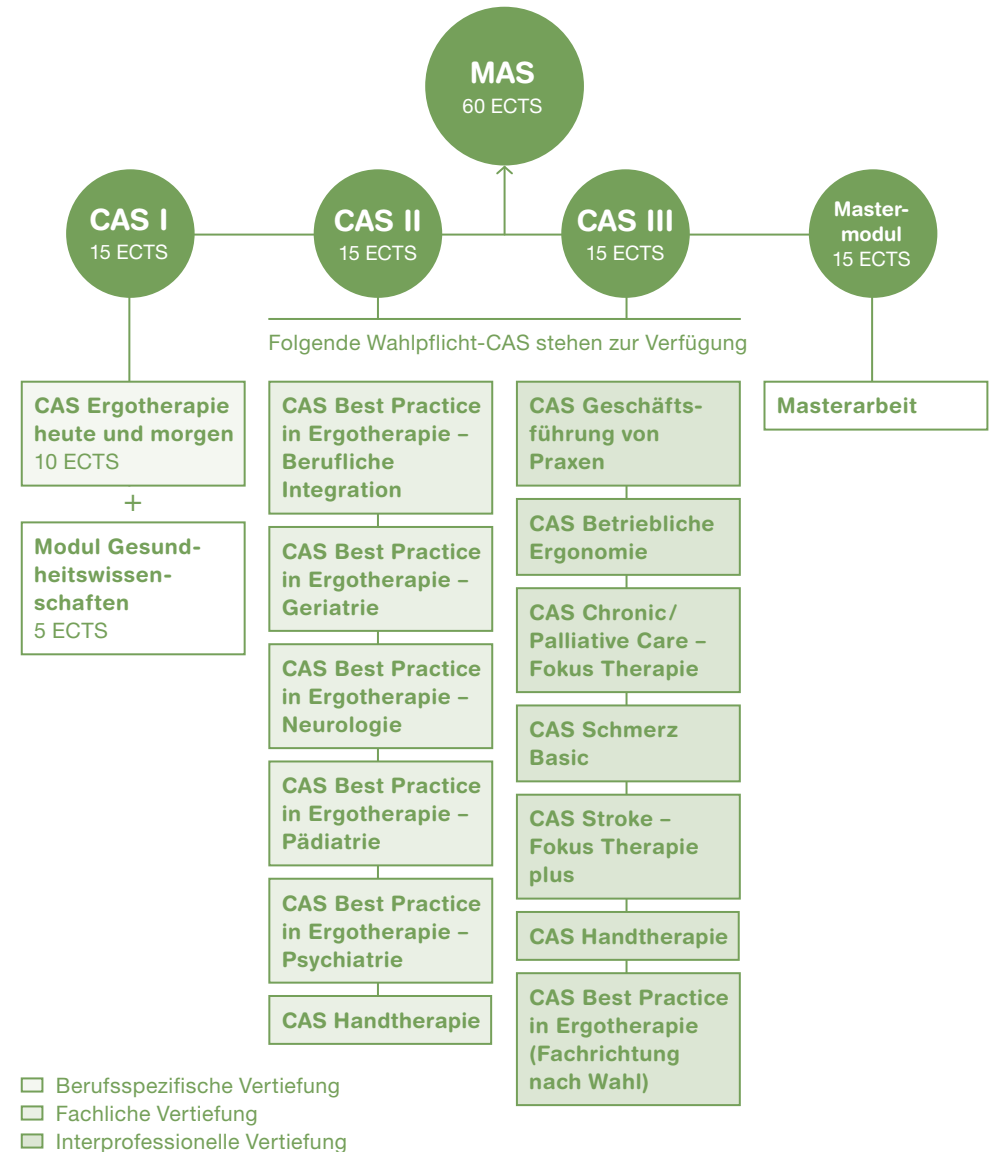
MAS
60 ECTS

CAS I
15 ECTS

CAS II
15 ECTS

CAS III
15 ECTS

Mastermodul
15 ECTS

Folgende Wahlpflicht-CAS stehen zur Verfügung

CAS Ergotherapie heute und morgen
10 ECTS

+

Modul Gesundheitswissenschaften
5 ECTS

CAS Best Practice in Ergotherapie – Berufliche Integration

CAS Best Practice in Ergotherapie – Geriatrie

CAS Best Practice in Ergotherapie – Neurologie

CAS Best Practice in Ergotherapie – Pädiatrie

CAS Best Practice in Ergotherapie – Psychiatrie

CAS Handtherapie

CAS Geschäftsführung von Praxen

CAS Betriebliche Ergonomie

CAS Chronic/ Palliative Care – Fokus Therapie

CAS Schmerz Basic

CAS Stroke – Fokus Therapie plus

CAS Handtherapie

CAS Best Practice in Ergotherapie (Fachrichtung nach Wahl)

Masterarbeit

Berufsspezifische Vertiefung
Fachliche Vertiefung
Interprofessionelle Vertiefung